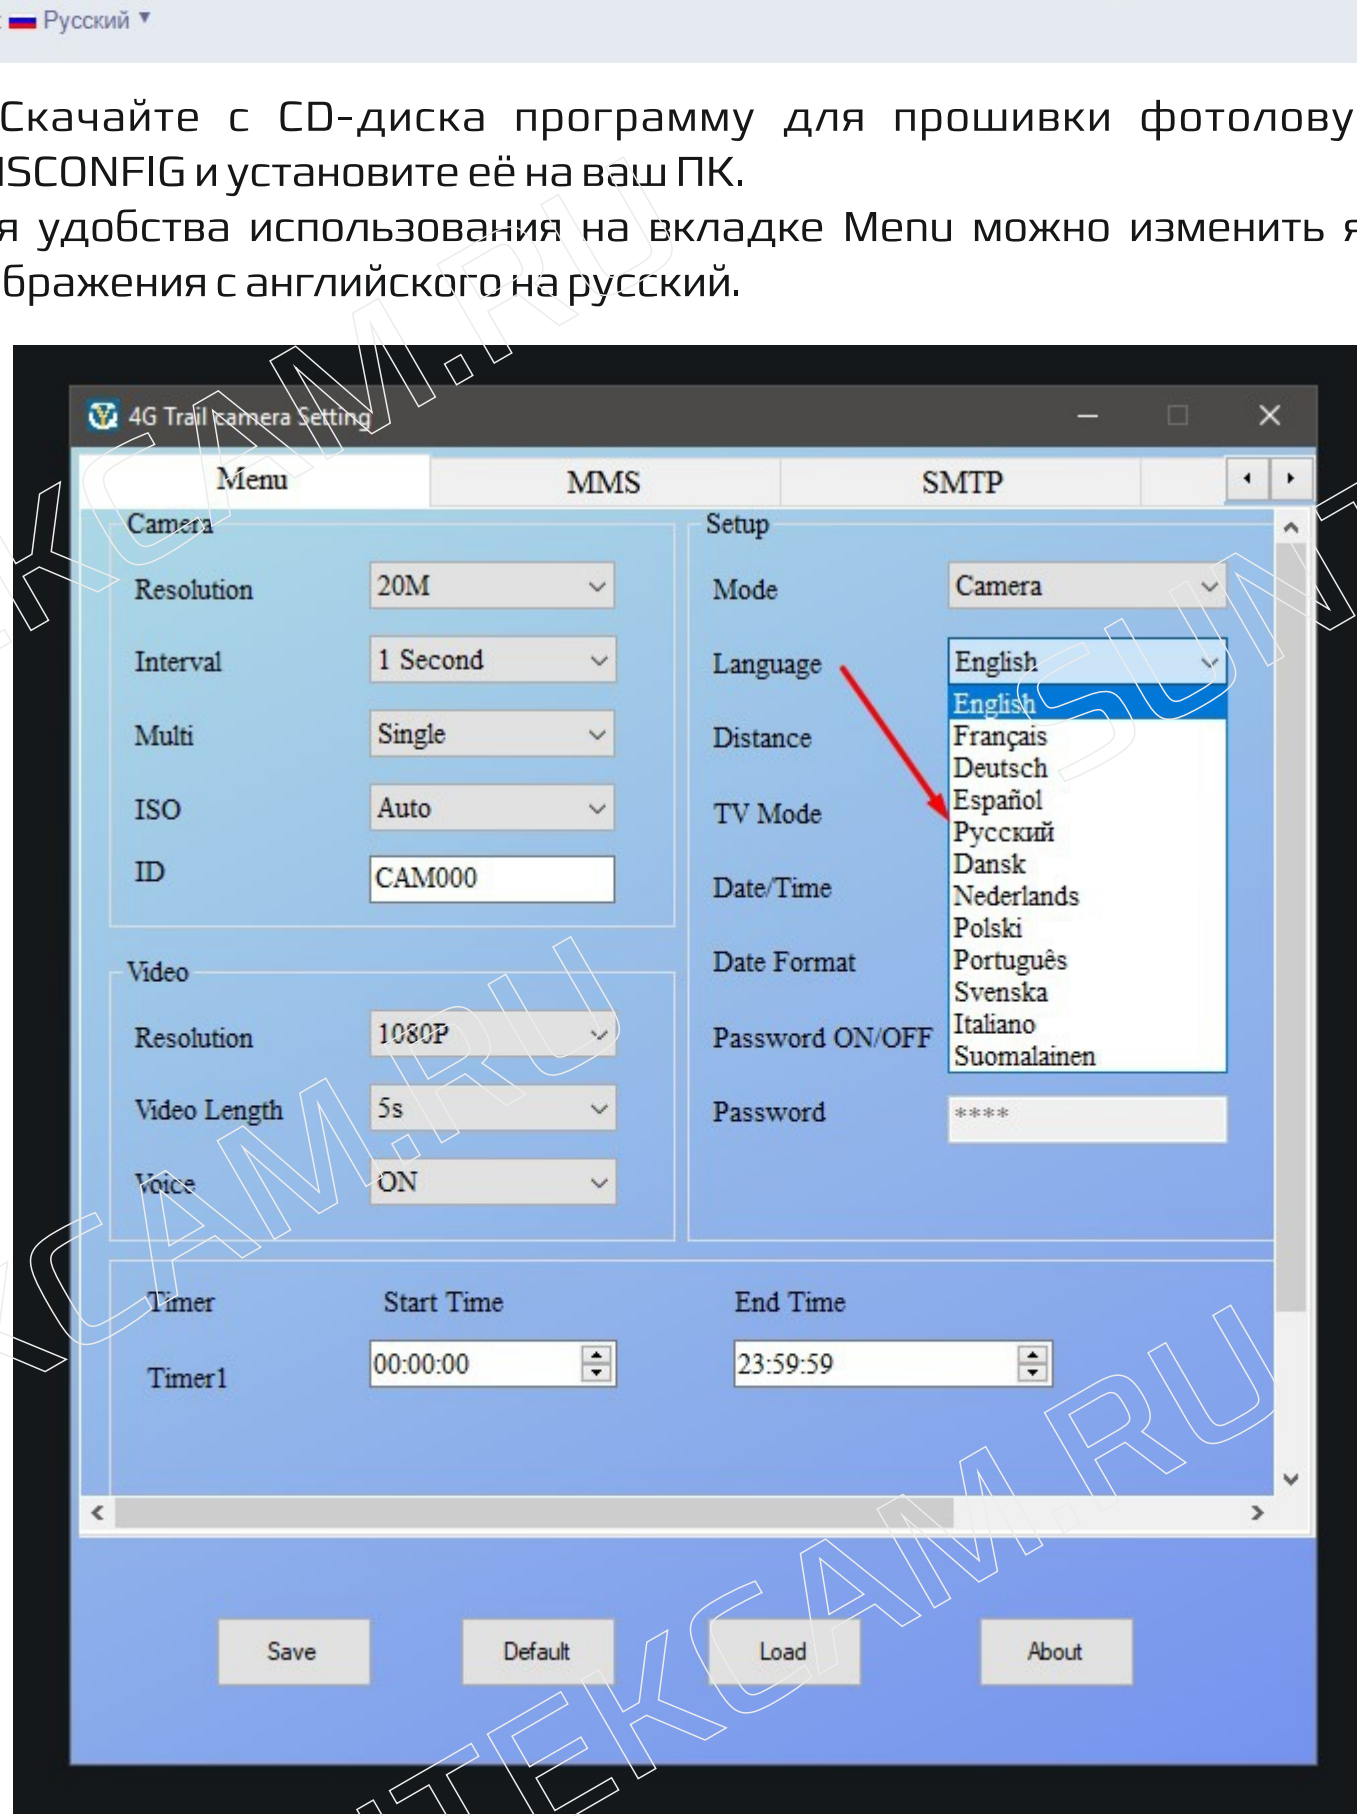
Русский ▾

Скачайте с CD-диска программу для прошивки фотолову ISCONFIG и установите её на ваш ПК.
я удобства использования на вкладке Menu можно изменить я бражения с английского на русский.

4G Trail camera Setting

Menu | MMS | SMTP

Camera
Resolution 20M
Interval 1 Second
Multi Single
ISO Auto
ID CAM000

Video
Resolution 1080P
Video Length 5s
Voice ON

Setup
Mode Camera
Language English
Distance
TV Mode
Date/Time
Date Format
Password ON/OFF
Password ****

English
Français
Deutsch
Español
Русский
Dansk
Nederlands
Polski
Português
Svenska
Italiano
Suomalainen

Timer | Start Time | End Time
Timer1 | 00:00:00 | 23:59:59

Save | Default | Load | About

TEKCAM.RU